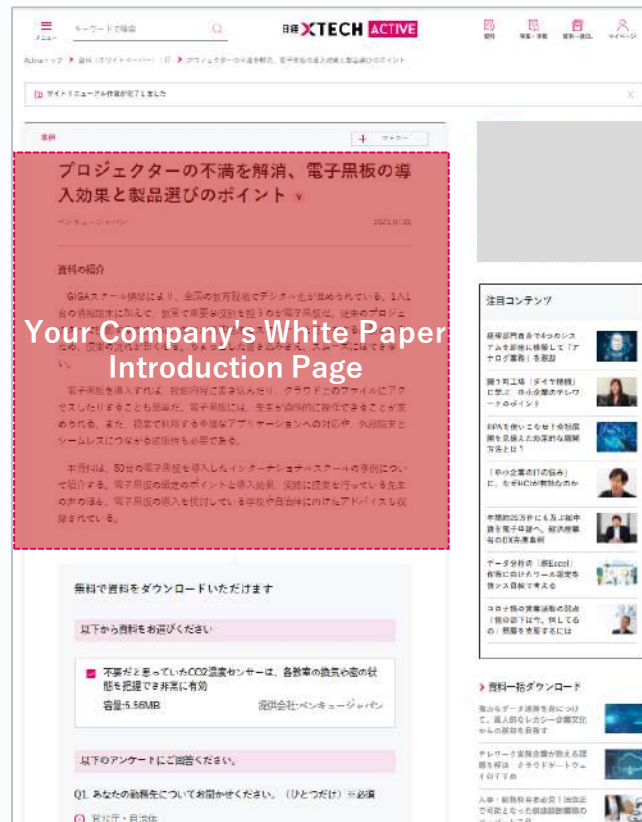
メニュー キーワードで検索

日経 XTECH ACTIVE

資料 セミナー・イベント 資料一括DL マイページ

Activeトップ > 資料（ホワイトペーパー）：IT > プロジェクターの不満を解消、電子黒板の導入効果と製品選びのポイント

サイトリニューアル作業が完了しました

資料 フォロー

プロジェクターの不満を解消、電子黒板の導入効果と製品選びのポイント

ベンキュージャパン 2021.07.01

資料の紹介

GIGAスクール構想により、全国の教育現場でデジタル化が進められている。1人1台の情報端末に加えて、教室で重要な役割を担うのが電子黒板だ。従来のプロジェクター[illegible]

電子黒板を導入すれば、授業内容に書き込んだり、クラウド上のファイルにアクセスしたりすることも簡単だ。電子黒板には、生徒が直感的に操作できることが求められる。また、授業で利用する多様なアプリケーションへの対応や、外部端末とシームレスにつながる拡張性も必要である。

本資料は、50台の電子黒板を導入したインターナショナルスクールの事例について紹介する。電子黒板の選定のポイントと導入効果、実際に授業を行っている先生の声のほか、電子黒板の導入を検討している学校や自治体に向けたアドバイスも収録されている。

Your Company's White Paper Introduction Page

無料で資料をダウンロードいただけます

以下から資料をお選びください

不要だと思っていたCO2濃度センサーは、各教室の換気や密の状態を把握でき非常に有効
容量:5.56MB 提供会社:ベンキュージャパン

以下のアンケートにご回答ください。

Q1. あなたの勤務先についてお聞かせください。（ひとつだけ）※必須

官公庁・自治体

注目コンテンツ

経理部門自らで4つのシステムを刷新し移行して「アナログ業務」を脱却

勝ち筋工場（ダイヤ精機）に学ぶ 中小企業のテレワークのポイント

ERPを使いこなせ！全社横断を見据えた効果的な展開方法とは？

「中小企業の打の悩み」に、なぜHCIが有効なのか

年間約25万件にも及ぶ紙申請を電子申請へ、経済産業省のDX先進事例

データ分析の「脱Excel」作業に向けたツール選定を強力支援してくれる

コロナ禍の営業活動の回避「他の者下は今、何してる の」問題を克服するには

資料一括ダウンロード

強みをデータ活用を身につけて、個人的なレガシー企業文化からの脱却を目指す

テレワーク実施企業が教える理解を得た クラウドゲートウェイの活用

入手・税務財務者必見！消滅証で可能となった保険課題構築の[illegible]